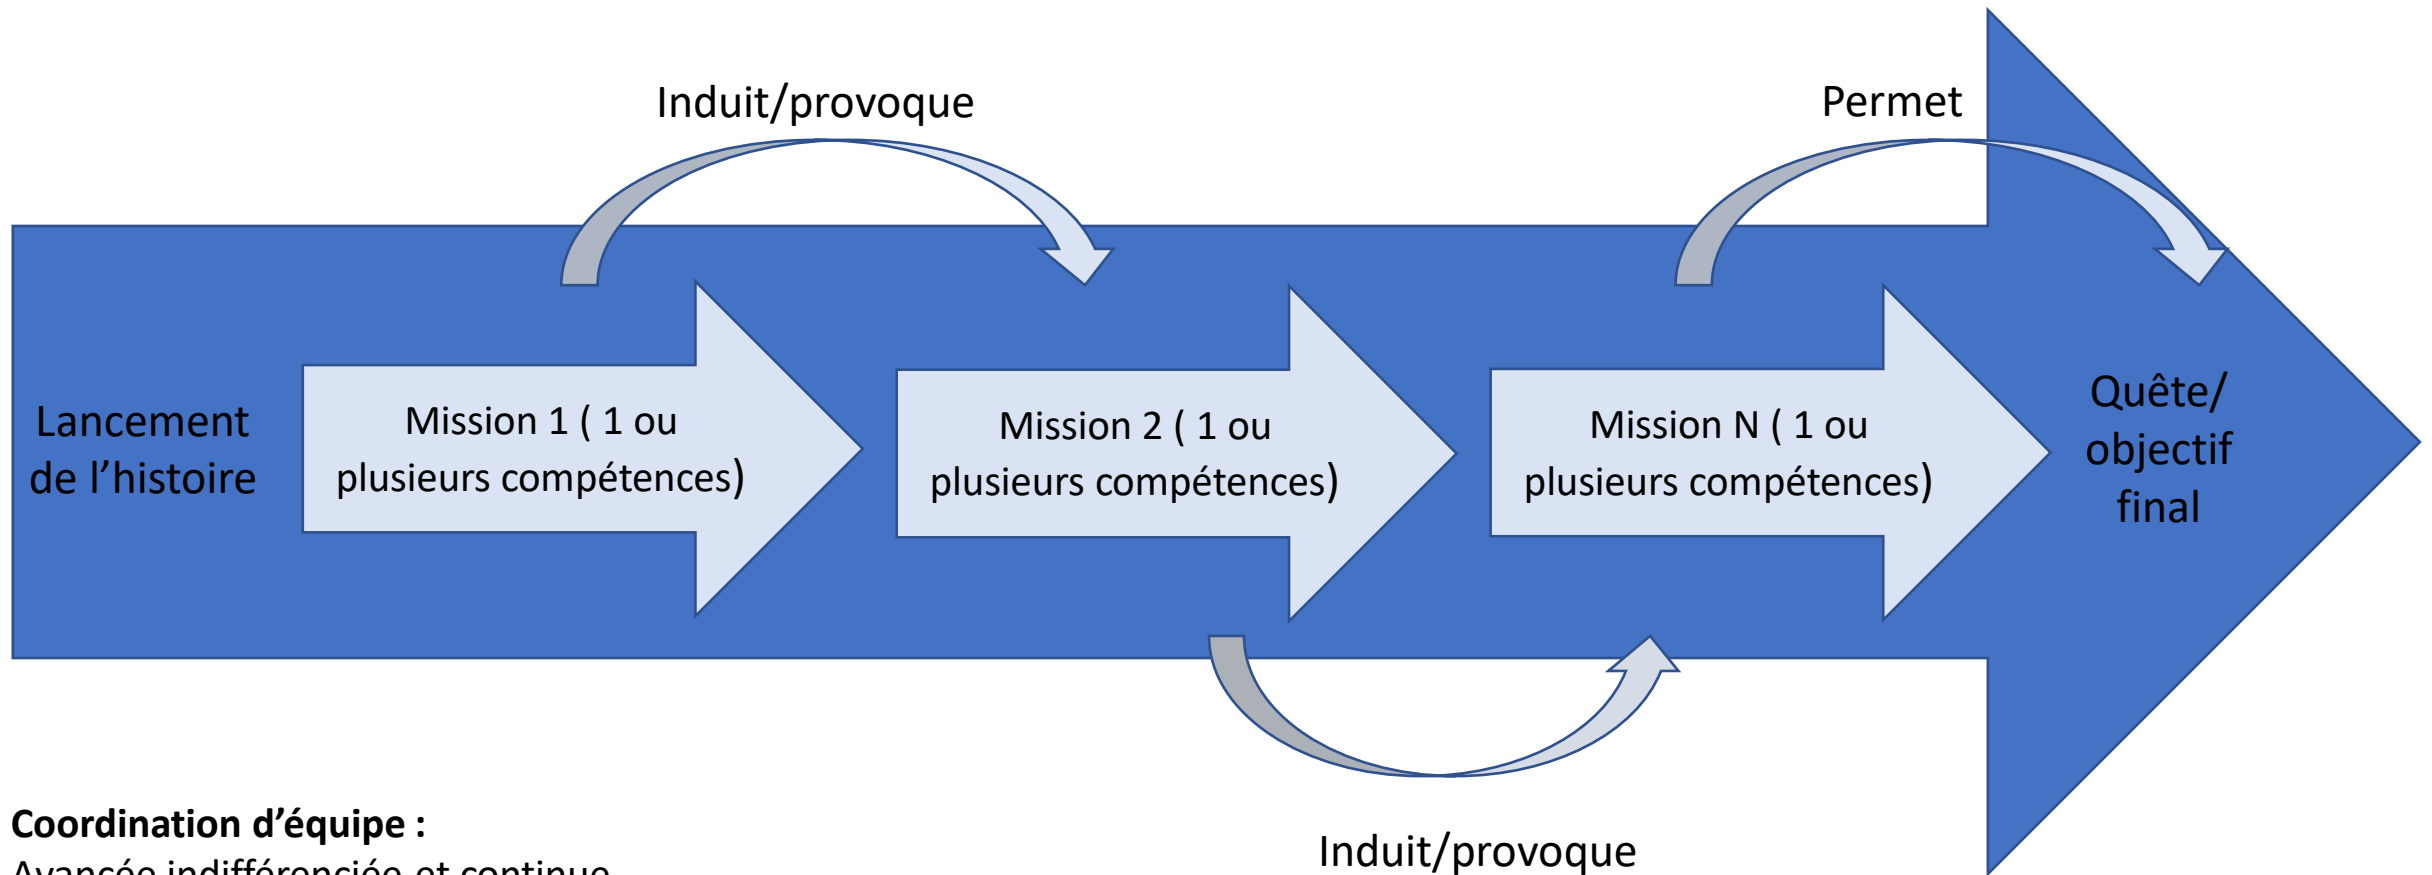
Induit/provoque

Permet

Lancement de l’histoire

Mission 1 ( 1 ou plusieurs compétences)

Mission 2 ( 1 ou plusieurs compétences)

Mission N ( 1 ou plusieurs compétences)

Quête/ objectif final

Induit/provoque

**Coordination d’équipe :**
Avancée indifférenciée et continue